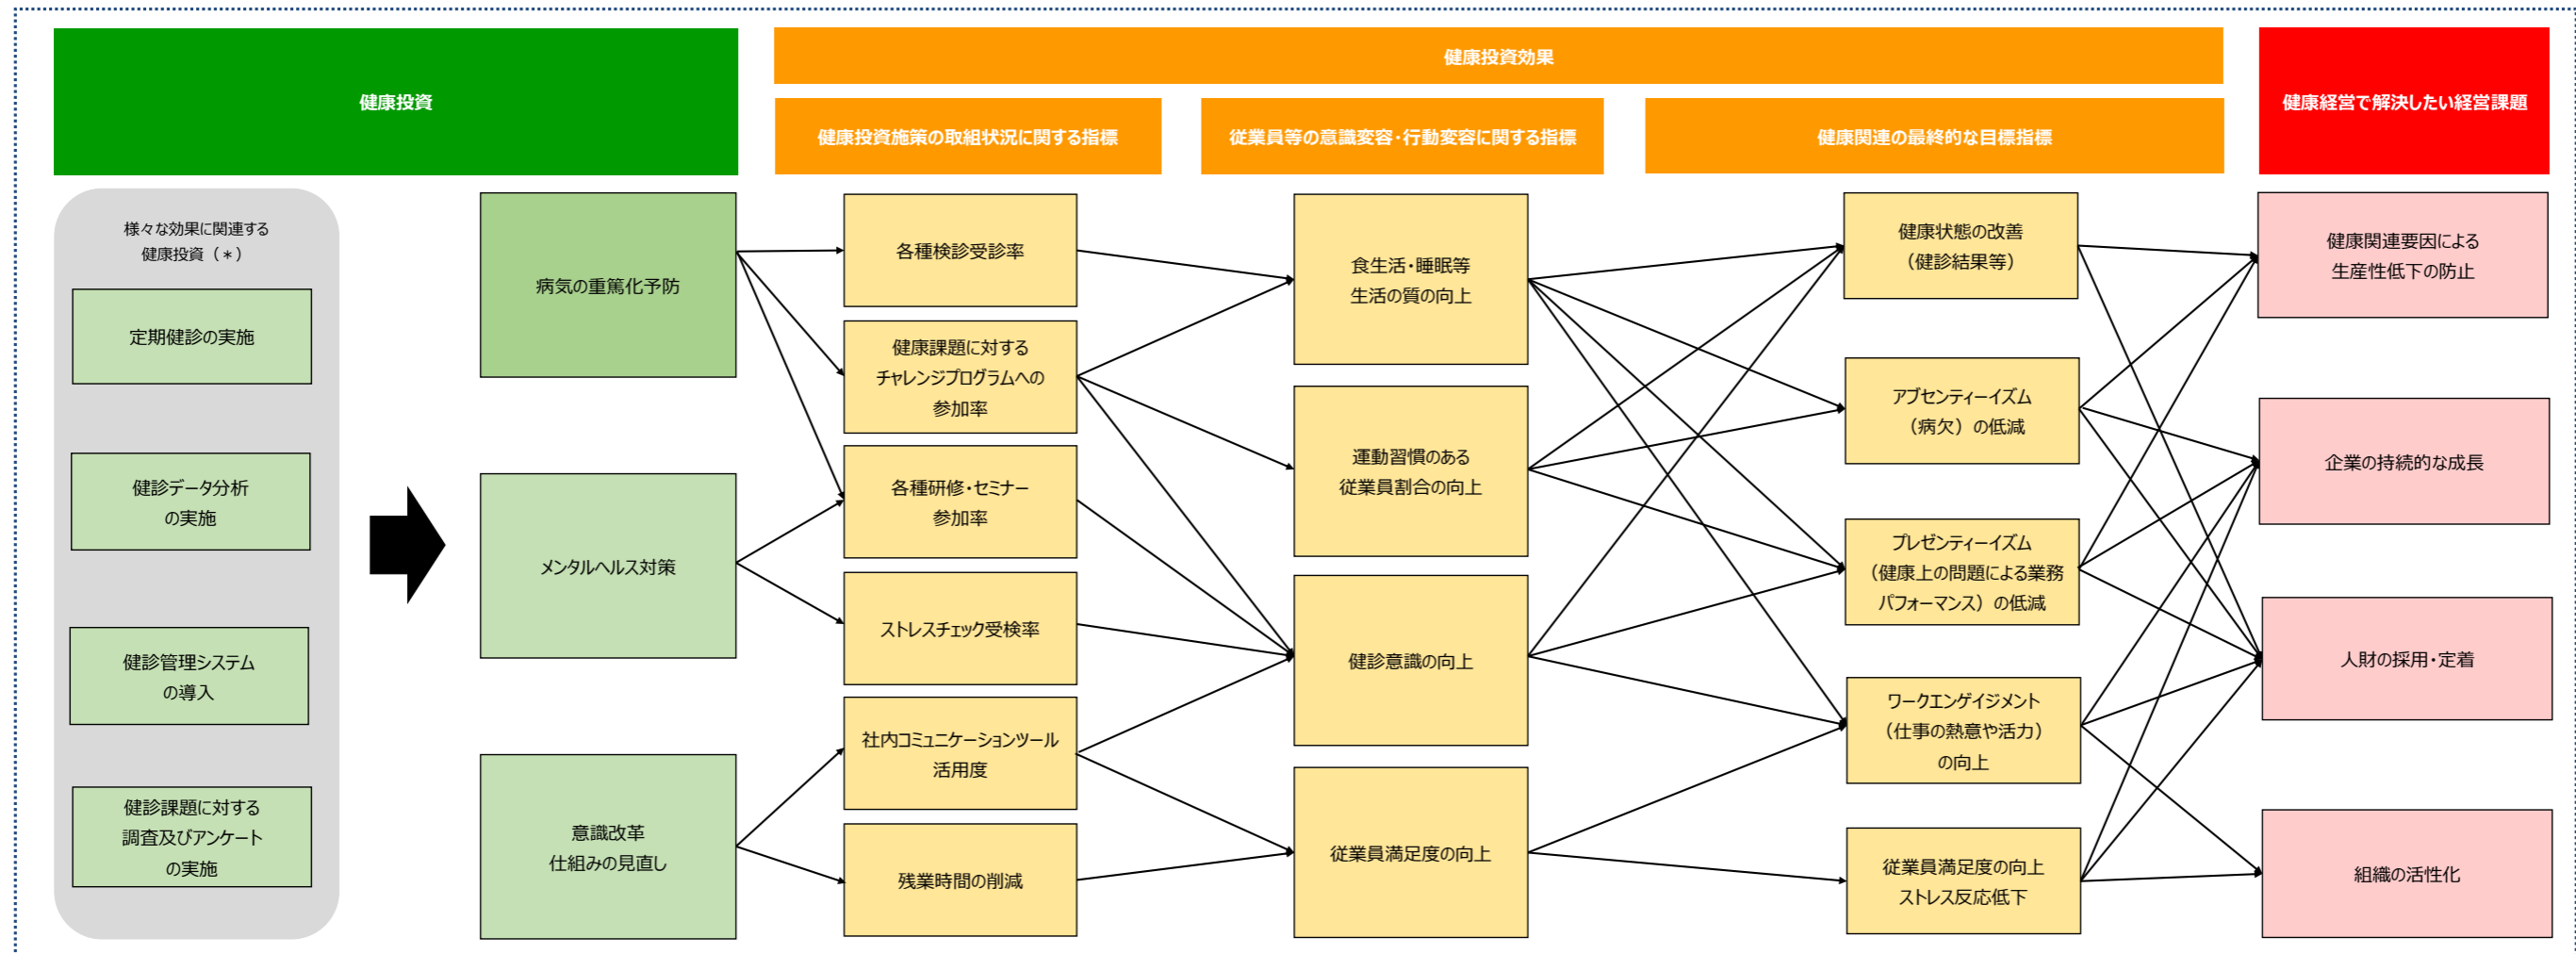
健康投資

健康投資効果

健康投資施策の取組状況に関する指標

従業員等の意識変容・行動変容に関する指標

健康関連の最終的な目標指標

健康経営で解決したい経営課題

様々な効果に関連する
健康投資（＊）

定期健診の実施

健診データ分析
の実施

健診管理システム
の導入

健診課題に対する
調査及びアンケート
の実施

病気の重篤化予防

メンタルヘルス対策

意識改革
仕組みの見直し

各種検診受診率

健康課題に対する
チャレンジプログラムへの
参加率

各種研修・セミナー
参加率

ストレスチェック受検率

社内コミュニケーションツール
活用度

残業時間の削減

食生活・睡眠等
生活の質の向上

運動習慣のある
従業員割合の向上

健診意識の向上

従業員満足度の向上

健康状態の改善
（健診結果等）

アブセンティーイズム
（病欠）の低減

プレゼンティーイズム
（健康上の問題による業務
パフォーマンス）の低減

ワークエンゲイジメント
（仕事の熱意や活力）
の向上

従業員満足度の向上
ストレス反応低下

健康関連要因による
生産性低下の防止

企業の持続的な成長

人財の採用・定着

組織の活性化